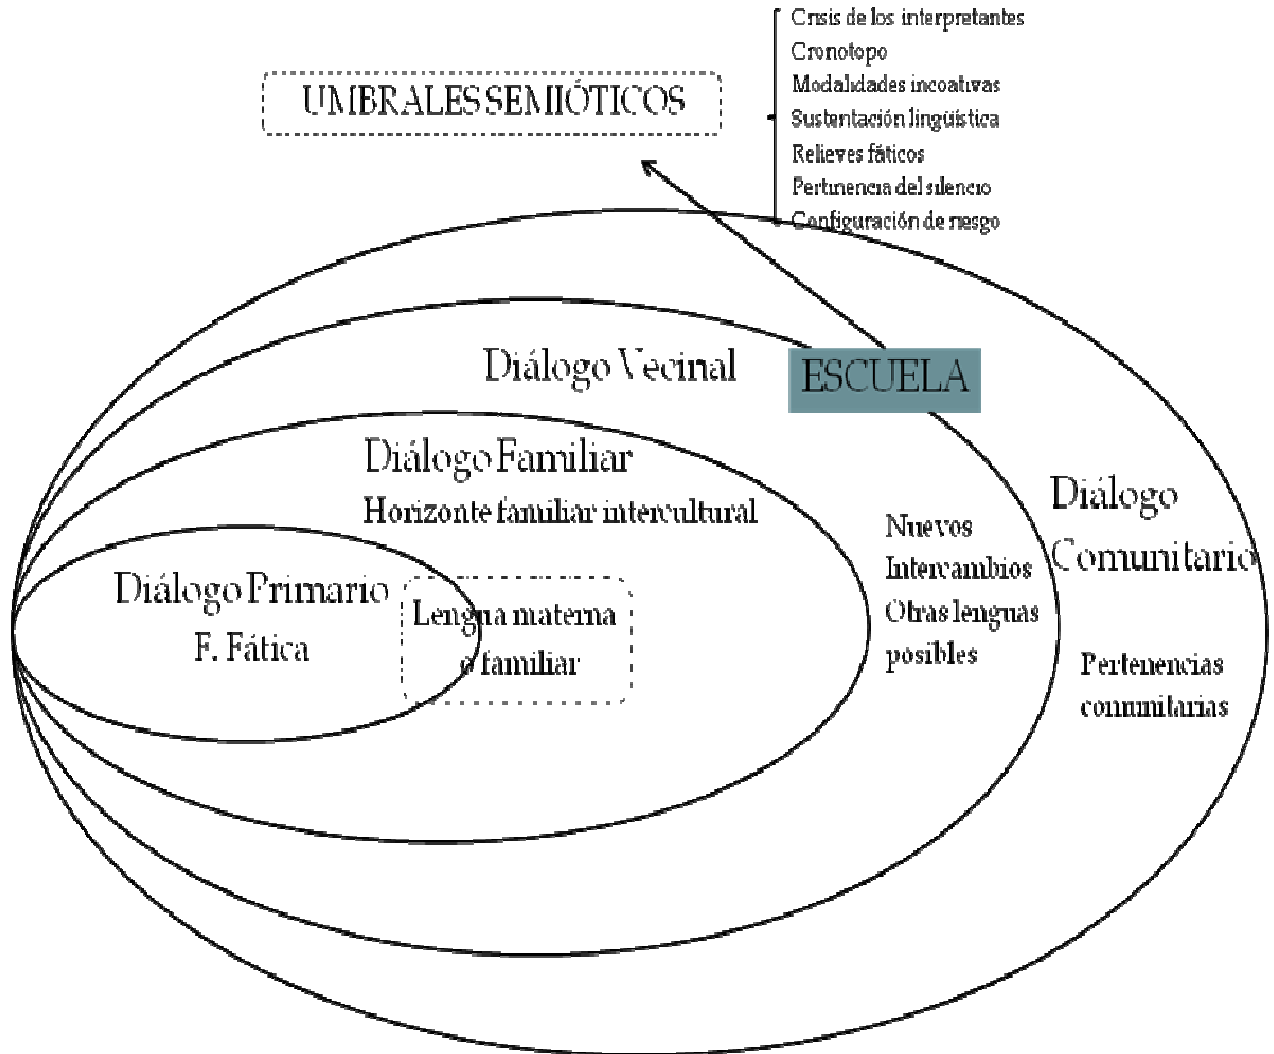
Crisis de los interpretantes
Cronotopo
Modalidades incoativas
Sustentación lingüística
Relieves fáticos
Pertinencia del silencio
Configuración de riesgo

UMBRALES SEMIÓTICOS

Diálogo Vecinal

ESCUELA

Diálogo Familiar
Horizonte familiar intercultural

Diálogo Comunitario

Nuevos Intercambios
Otras lenguas posibles

Diálogo Primario
F. Fática

Lengua materna o familiar

Pertenencias comunitarias